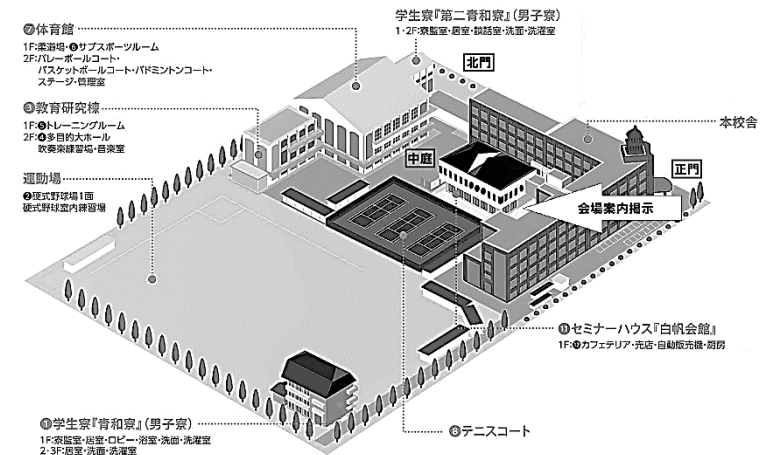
❼体育館
1F:柔道場・❻サブスポーツルーム
2F:バレーボールコート・バスケットボールコート・バドミントンコート・ステージ・管理室

学生寮『第二青和寮』(男子寮)
1・2F:寮監室・居室・談話室・洗面・洗濯室

北門

❸教育研究棟
1F:❺トレーニングルーム
2F:❹多目的大ホール 吹奏楽練習場・音楽室

本校舎

中庭

正門

運動場
❷硬式野球場1面 硬式野球室内練習場

会場案内掲示

⓫セミナーハウス『白帆会館』
1F:⓾カフェテリア・売店・自動販売機・厨房

❶学生寮『青和寮』(男子寮)
1F:寮監室・居室・ロビー・浴室・洗面・洗濯室
2・3F:居室・洗面・洗濯室

❽テニスコート